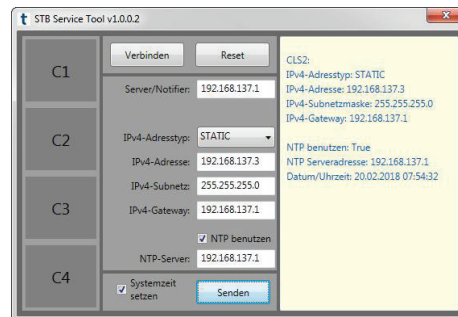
t STB Service Tool v1.0.0.2

C1
C2
C3
C4

Verbinden
Reset

Server/Notifier: 192.168.137.1

IPv4-Adresstyp: STATIC
IPv4-Adresse: 192.168.137.3
IPv4-Subnetz: 255.255.255.0
IPv4-Gateway: 192.168.137.1

NTP benutzen
NTP-Server: 192.168.137.1

Systemzeit setzen
Senden

CLS2:
IPv4-Adresstyp: STATIC
IPv4-Adresse: 192.168.137.3
IPv4-Subnetzmaske: 255.255.255.0
IPv4-Gateway: 192.168.137.1

NTP benutzen: True
NTP Serveradresse: 192.168.137.1
Datum/Uhrzeit: 20.02.2018 07:54:32